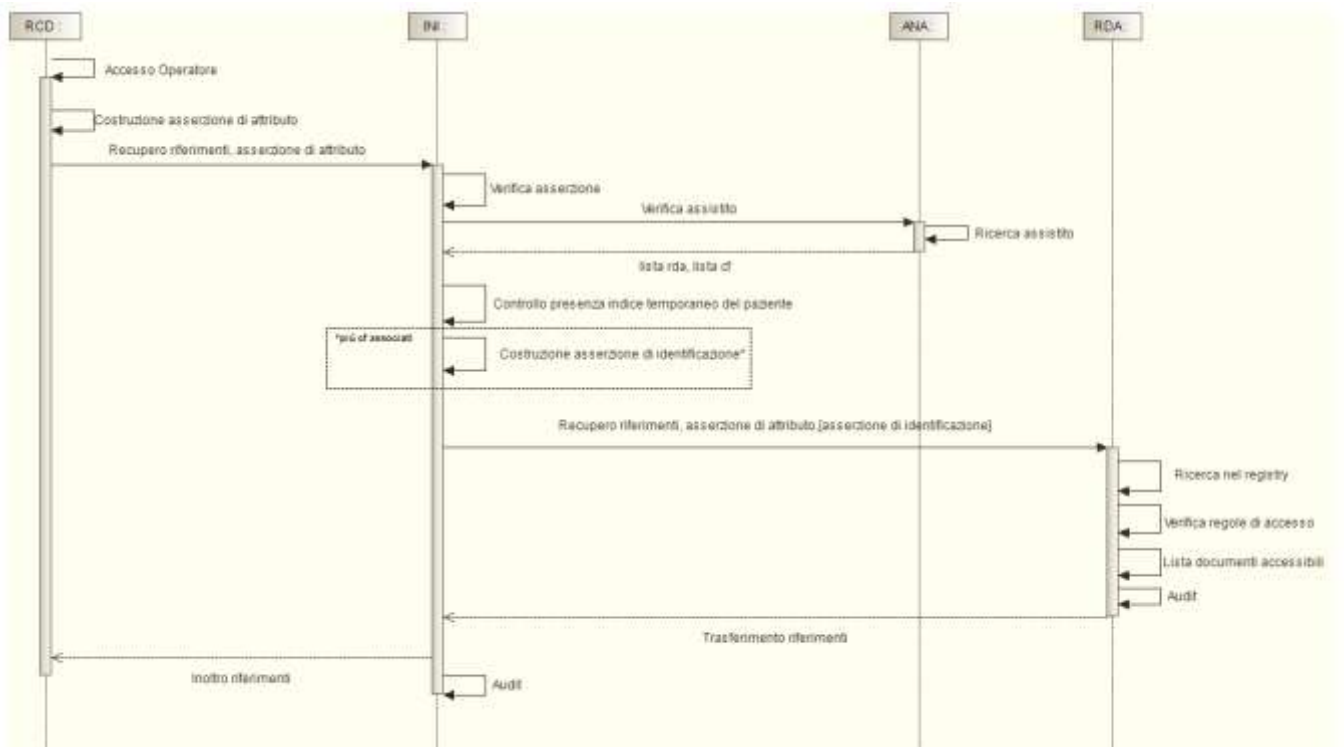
RCD :

INI :

ANA :

RDA :

Accesso Operatore

Costruzione asserzione di attributo

Recupero riferimenti, asserzione di attributo

Verifica asserzione

Verifica assistito

Ricerca assistito

lista rda, lista cf

Controllo presenza indice temporaneo del paziente

*più cf associati

Costruzione asserzione di identificazione*

Recupero riferimenti, asserzione di attributo,[asserzione di identificazione]

Ricerca nel registry

Verifica regole di accesso

Lista documenti accessibili

Audit

Trasferimento riferimenti

Inoltro riferimenti

Audit